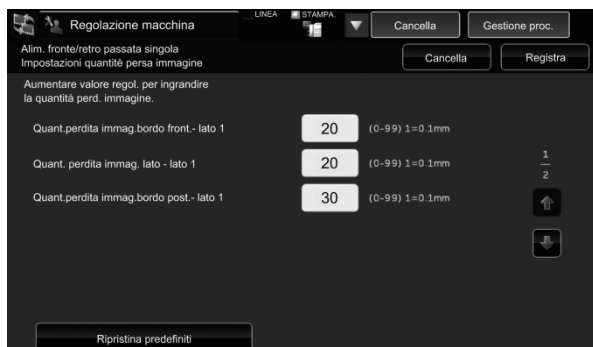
Regolazione macchina

LINEA

STAMPA

Cancella

Gestione proc.

Alim. fronte/retro passata singola
Impostazioni quantità persa immagine

Cancella

Registra

Aumentare valore regol. per ingrandire la quantità perd. immagine.

Quant.perdita immag.bordo front.- lato 1

20

(0-99) 1=0.1mm

Quant. perdita immag. lato - lato 1

20

(0-99) 1=0.1mm

Quant.perdita immag.bordo post.- lato 1

30

(0-99) 1=0.1mm

$\frac{1}{2}$

Ripristina predefiniti